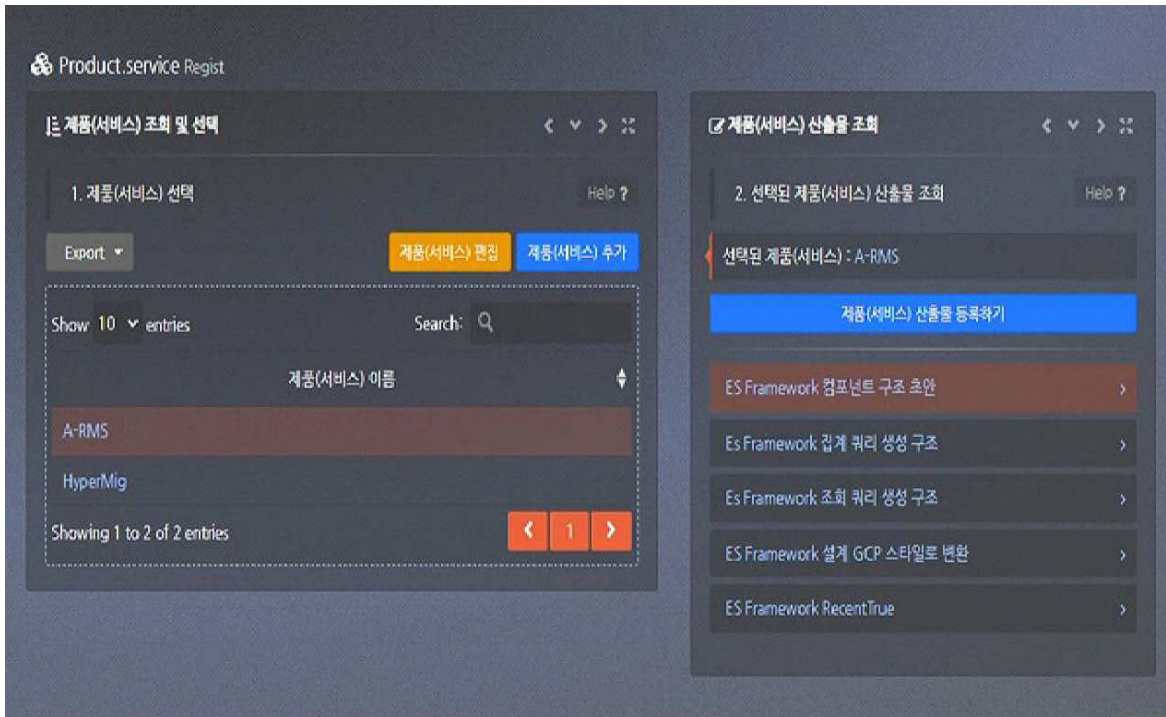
Product.service Regist

제품(서비스) 조회 및 선택

1. 제품(서비스) 선택

Help ?

Export ▾

제품(서비스) 편집

제품(서비스) 추가

Show 10 entries

Search:

제품(서비스) 이름

A-RMS

HyperMig

Showing 1 to 2 of 2 entries

‹ 1 ›

제품(서비스) 산출물 조회

2. 선택된 제품(서비스) 산출물 조회

Help ?

선택된 제품(서비스) : A-RMS

제품(서비스) 산출물 등록하기

ES Framework 컴포넌트 구조 초안

Es Framework 집계 쿼리 생성 구조

Es Framework 조회 쿼리 생성 구조

ES Framework 설계 GCP 스타일로 변환

ES Framework RecentTrue